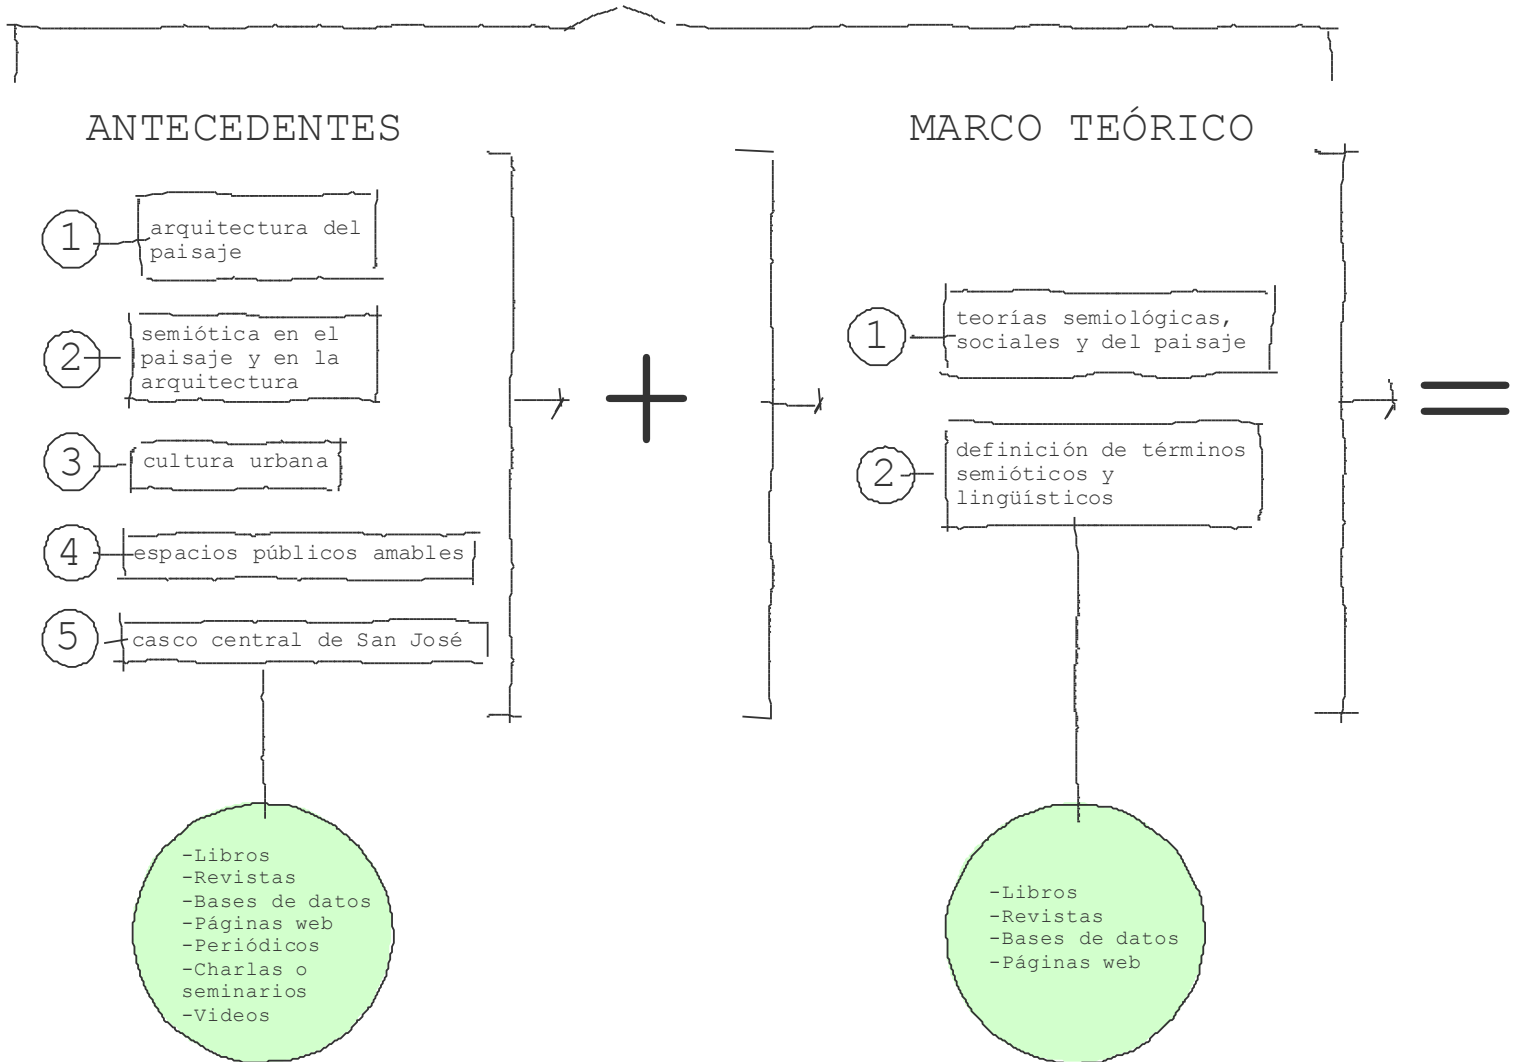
ANTECEDENTES

1 arquitectura del paisaje

2 semiótica en el paisaje y en la arquitectura

3 cultura urbana

4 espacios públicos amables

5 casco central de San José

-Libros
-Revistas
-Bases de datos
-Páginas web
-Periódicos
-Charlas o seminarios
-Videos

+

MARCO TEÓRICO

1 teorías semiológicas, sociales y del paisaje

2 definición de términos semióticos y lingüísticos

-Libros
-Revistas
-Bases de datos
-Páginas web

=